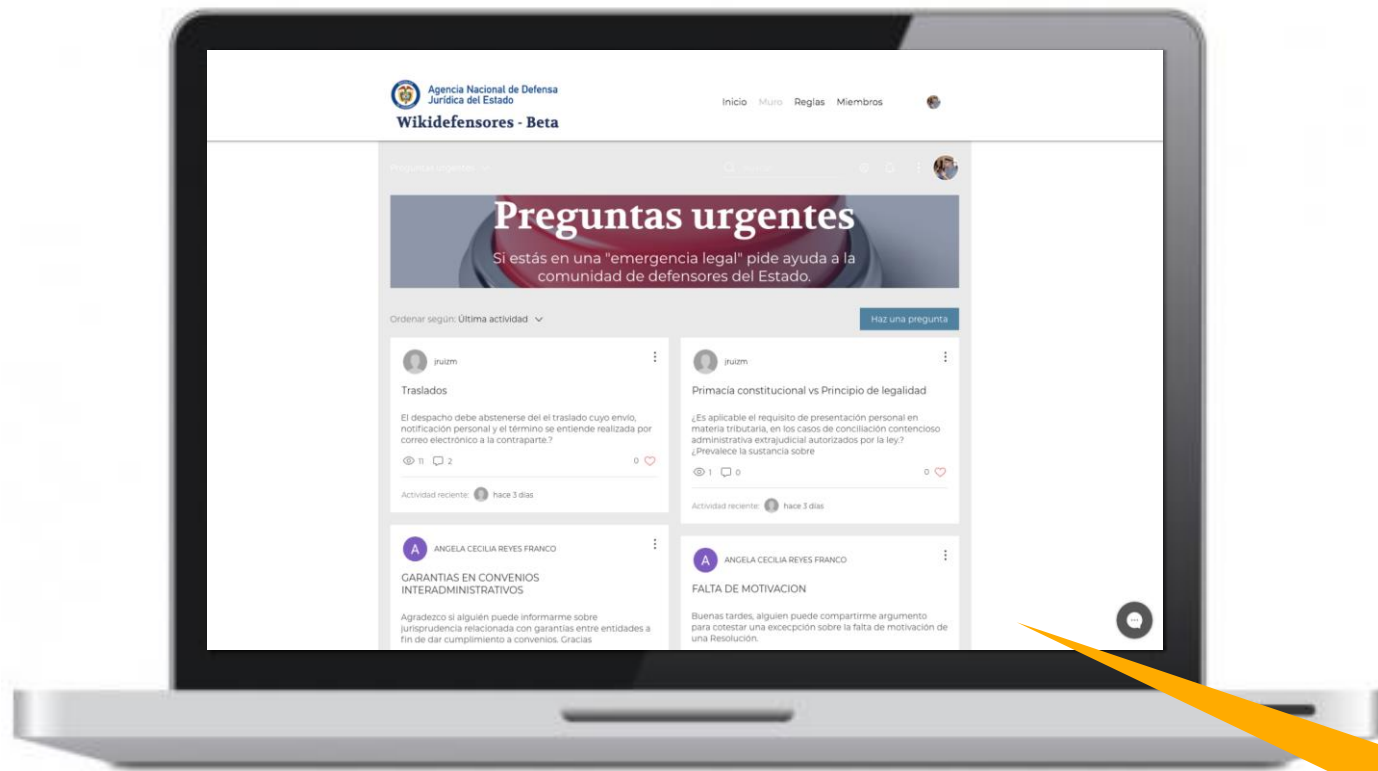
Agencia Nacional de Defensa Jurídica del Estado

Wikidefensores - Beta

Inicio Muro Reglas Miembros

Preguntas urgentes

Si estás en una "emergencia legal" pide ayuda a la comunidad de defensores del Estado.

Ordenar según: Última actividad

Haz una pregunta

jruizm

Traslados

El despacho debe abstenerse del el traslado cuyo envío, notificación personal y el término se entiende realizada por correo electrónico a la contraparte.?

11 2 0

Actividad reciente: hace 3 días

jruizm

Primacía constitucional vs Principio de legalidad

¿Es aplicable el requisito de presentación personal en materia tributaria, en los casos de conciliación contencioso administrativa extrajudicial autorizados por la ley.? ¿Prevalece la sustancia sobre

1 0 0

Actividad reciente: hace 3 días

A ANGELA CECILIA REYES FRANCO

GARANTIAS EN CONVENIOS INTERADMINISTRATIVOS

Agradezco si alguien puede informarme sobre jurisprudencia relacionada con garantías entre entidades a fin de dar cumplimiento a convenios. Gracias

A ANGELA CECILIA REYES FRANCO

FALTA DE MOTIVACION

Buenas tardes, alguien puede compartirme argumento para cotestar una excecpción sobre la falta de motivación de una Resolución.